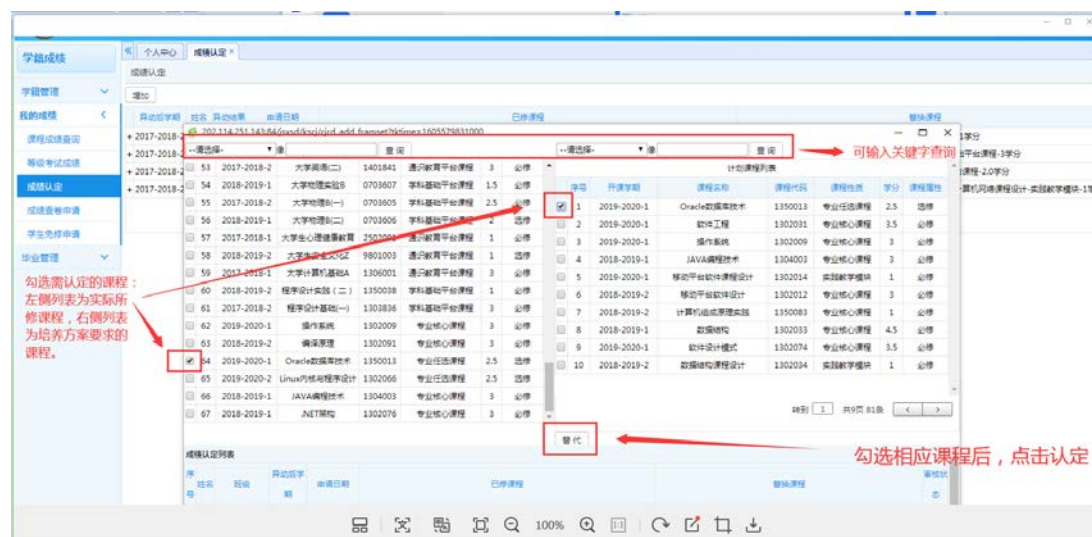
学籍成绩

学籍管理

我的成绩

课程成绩查询

等级考试成绩

成绩认定

成绩查看申请

学生免修申请

毕业管理

个人中心 成绩认定 ×

成绩认定

增加

异动后学期 姓名 异动结果 申请日期 已修课程 替换课程

+ 2017-2018-2
+ 2017-2018-2
+ 2017-2018-2
+ 2017-2018-2

202.114.251.143/84/jsxsd/kscj/cjrd_add_frameset?kjtime=1605579931000

--请选择-- 查询

| | 53 | 2017-2018-2 | 大学英语(二) | 1401841 | 通识教育平台课程 | 3 | 必修 |
|---|---|---|---|---|---|---|---|
| | 54 | 2018-2019-1 | 大学物理B | 0703607 | 学科基础平台课程 | 1.5 | 必修 |
| | 55 | 2017-2018-2 | 大学物理(一) | 0703605 | 学科基础平台课程 | 2.5 | 必修 |
| | 56 | 2018-2019-1 | 大学物理(二) | 0703606 | 学科基础平台课程 | 2 | 必修 |
| | 57 | 2017-2018-1 | 大学生心理健康教育 | 2503001 | 通识教育平台课程 | 1 | 必修 |
| | 58 | 2018-2019-2 | 大学生职业发展 | 9801003 | 通识教育平台课程 | 1 | 选修 |
| | 59 | 2017-2018-1 | 大学计算机基础A | 1306001 | 通识教育平台课程 | 3 | 必修 |
| | 60 | 2018-2019-1 | 程序设计实践(二) | 1350038 | 学科基础平台课程 | 1 | 必修 |
| | 61 | 2017-2018-2 | 程序设计基础(一) | 1303836 | 学科基础平台课程 | 3 | 必修 |
| | 62 | 2019-2020-1 | 操作系统 | 1302009 | 专业核心课程 | 3 | 必修 |
| | 63 | 2018-2019-2 | 编译原理 | 1302091 | 专业核心课程 | 3 | 必修 |
| ✔ | 64 | 2019-2020-1 | Oracle数据库技术 | 1350013 | 专业任选课程 | 2.5 | 选修 |
| | 65 | 2019-2020-2 | Linux内核与程序设计 | 1302066 | 专业任选课程 | 2.5 | 选修 |
| | 66 | 2018-2019-1 | JAVA编程技术 | 1304003 | 专业核心课程 | 3 | 必修 |
| | 67 | 2018-2019-1 | .NET架构 | 1302076 | 专业核心课程 | 3 | 必修 |

--请选择-- 查询

计划课程列表

| 序号 | 开课学期 | 课程名称 | 课程代码 | 课程性质 | 学分 | 课程属性 |
|---|---|---|---|---|---|---|
| ✔ 1 | 2019-2020-1 | Oracle数据库技术 | 1350013 | 专业任选课程 | 2.5 | 选修 |
| 2 | 2019-2020-1 | 软件工程 | 1302031 | 专业核心课程 | 3.5 | 必修 |
| 3 | 2019-2020-1 | 操作系统 | 1302009 | 专业核心课程 | 3 | 必修 |
| 4 | 2018-2019-1 | JAVA编程技术 | 1304003 | 专业核心课程 | 3 | 必修 |
| 5 | 2019-2020-1 | 移动平台软件课程设计 | 1302014 | 实践教学模块 | 1 | 必修 |
| 6 | 2018-2019-2 | 移动平台软件设计 | 1302012 | 专业核心课程 | 3 | 必修 |
| 7 | 2018-2019-2 | 计算机组成原理实践 | 1350083 | 专业核心课程 | 1 | 必修 |
| 8 | 2018-2019-1 | 数据结构 | 1302033 | 专业核心课程 | 4.5 | 必修 |
| 9 | 2019-2020-1 | 软件设计模式 | 1302074 | 专业核心课程 | 3.5 | 必修 |
| 10 | 2018-2019-2 | 数据结构课程设计 | 1302034 | 实践教学模块 | 1 | 必修 |

转到 1 共9页 81条

替代

1学分
平台课程-3学分
课程-2.0学分
计算机网络课程设计-实践教学模块-1学

可输入关键字查询

勾选需认定的课程；左侧列表为实际所修课程，右侧列表为培养方案要求的课程。

勾选相应课程后，点击认定

成绩认定列表

序号 姓名 班级 异动后学期 申请日期 已修课程 替换课程 审核状态

100%